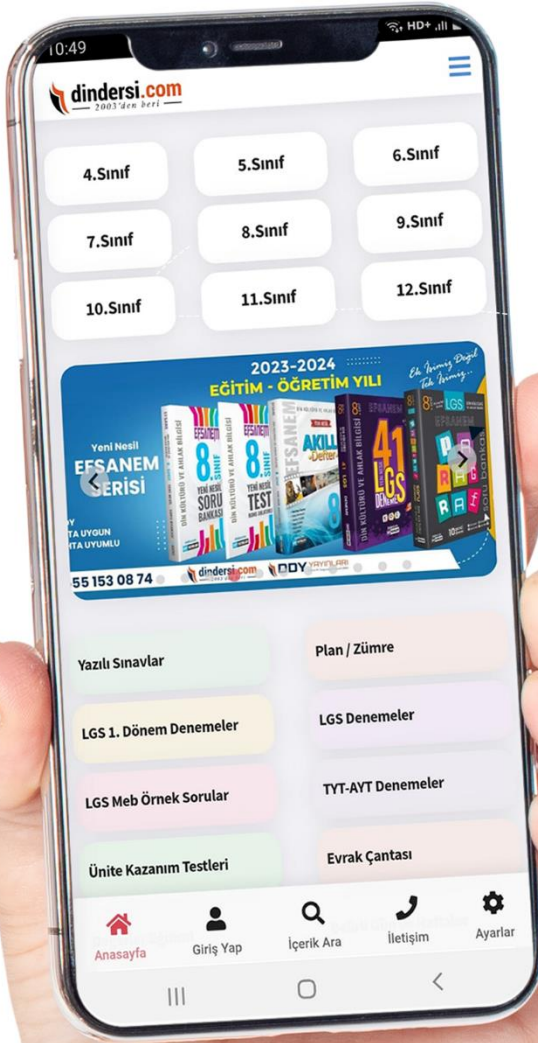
10:49
HD+

dindersi.com
2003'den beri

4.Sınıf
5.Sınıf
6.Sınıf
7.Sınıf
8.Sınıf
9.Sınıf
10.Sınıf
11.Sınıf
12.Sınıf

2023-2024
EĞİTİM - ÖĞRETİM YILI
Yeni Nesil
EFSANEM
SERİSİ
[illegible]Y
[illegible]TA UYGUN
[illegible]TA UYUMLU
55 153 08 74
dindersi.com
DDY YAYINLARI
EFSANEM
8
DİN KÜLTÜRÜ VE AHLAK BİLGİSİ
YENİ NESİL SORU BANKASI
YENİ NESİL TEST
AKILLI Defter
41 LGS DENEME
LGS
soru bankası

Yazılı Sınavlar
Plan / Zümre
LGS 1. Dönem Denemeler
LGS Denemeler
LGS Meb Örnek Sorular
TYT-AYT Denemeler
Ünite Kazanım Testleri
Evrak Çantası

Anasayfa
Giriş Yap
İçerik Ara
İletişim
Ayarlar